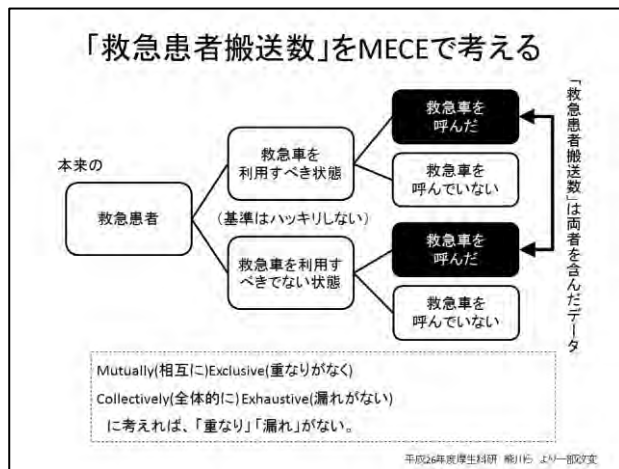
「救急患者搬送数」をMECEで考える

本来の

救急患者

救急車を利用すべき状態

（基準はハッキリしない）

救急車を利用すべきでない状態

救急車を呼んだ

救急車を呼んでいない

救急車を呼んだ

救急車を呼んでいない

「救急患者搬送数」は両者を含んだデータ

Mutually(相互に)Exclusive(重なりがなく)
Collectively(全体的に) Exhaustive(漏れがない)
に考えれば、「重なり」「漏れ」がない。

平成26年度厚生科研 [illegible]ら より一部改変